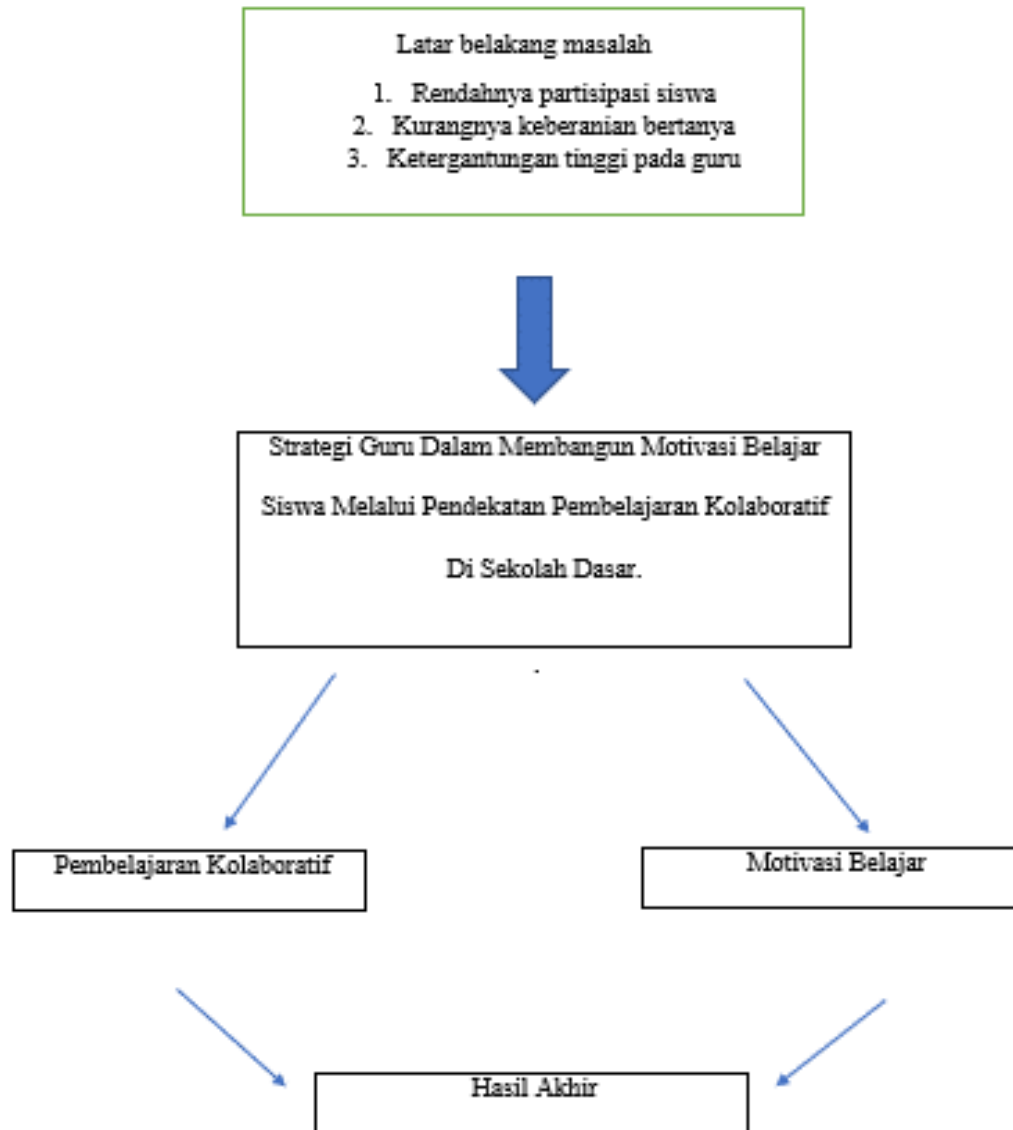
Latar belakang masalah

1. Rendahnya partisipasi siswa
2. Kurangnya keberanian bertanya
3. Ketergantungan tinggi pada guru

Strategi Guru Dalam Membangun Motivasi Belajar

Siswa Melalui Pendekatan Pembelajaran Kolaboratif

Di Sekolah Dasar.

Pembelajaran Kolaboratif

Motivasi Belajar

Hasil Akhir